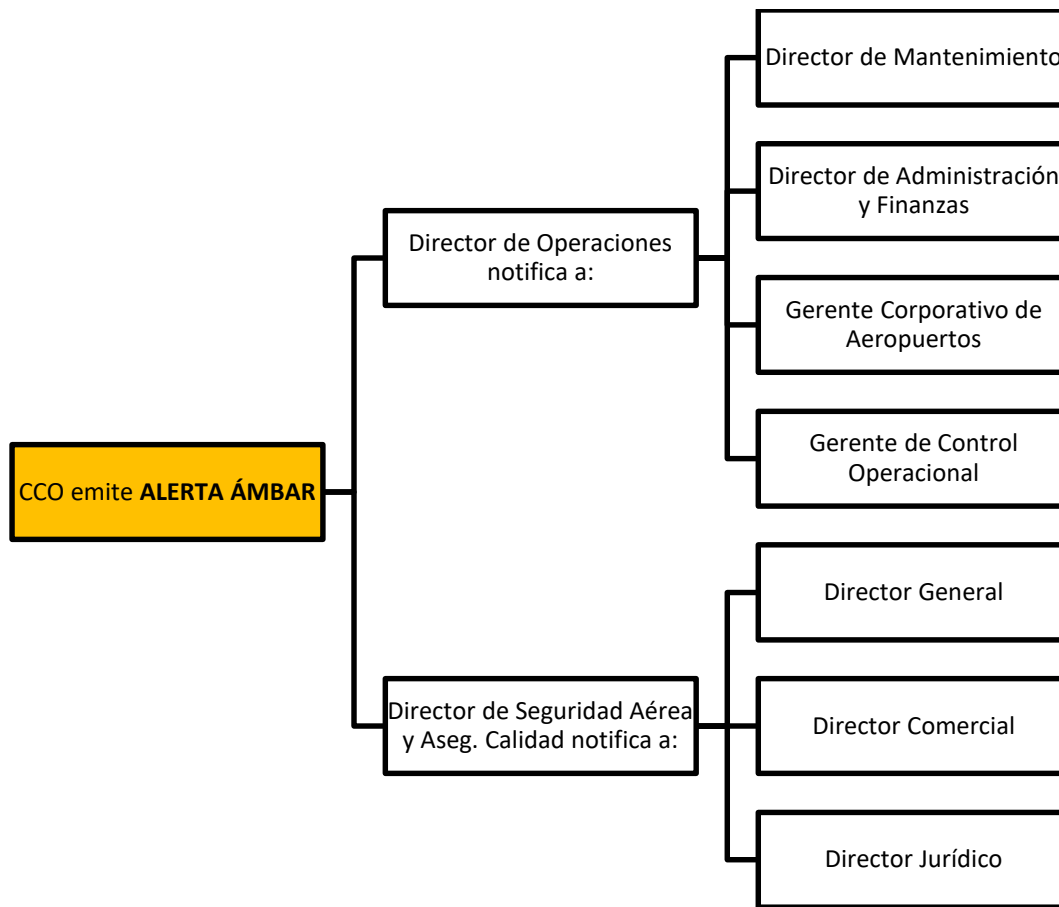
CCO emite **ALERTA ÁMBAR**

Director de Operaciones notifica a:

Director de Mantenimiento

Director de Administración y Finanzas

Gerente Corporativo de Aeropuertos

Gerente de Control Operacional

Director de Seguridad Aérea y Aseg. Calidad notifica a:

Director General

Director Comercial

Director Jurídico